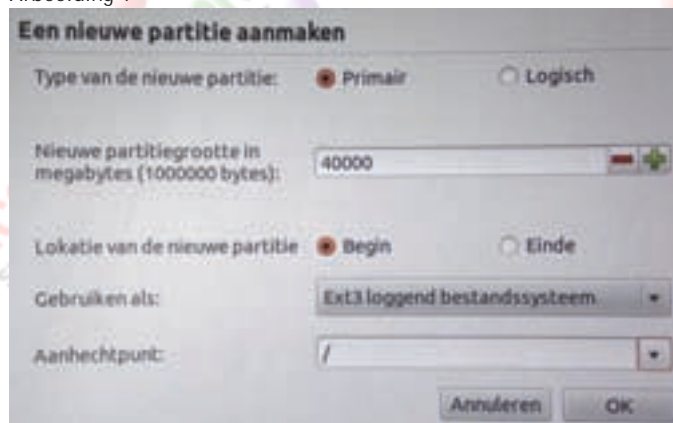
Afbeelding 7

Een nieuwe partitie aanmaken

Type van de nieuwe partitie: Primair Logisch

Nieuwe partitiegrootte in megabytes (1000000 bytes): 40000

Lokatie van de nieuwe partitie Begin Einde

Gebruiken als: Ext3 loggend bestandssysteem

Aanhechtpunt: /

Annuleren OK